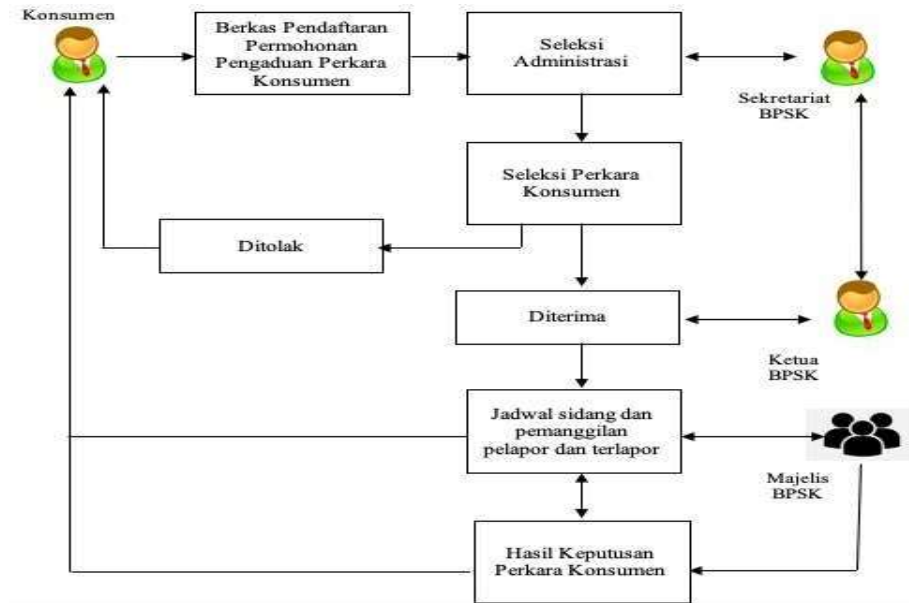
Konsumen

Berkas Pendaftaran Permohonan Pengaduan Perkara Konsumen

Seleksi Administrasi

Sekretariat BPSK

Seleksi Perkara Konsumen

Ditolak

Diterima

Ketua BPSK

Jadwal sidang dan pemanggilan pelapor dan terlapor

Majelis BPSK

Hasil Keputusan Perkara Konsumen